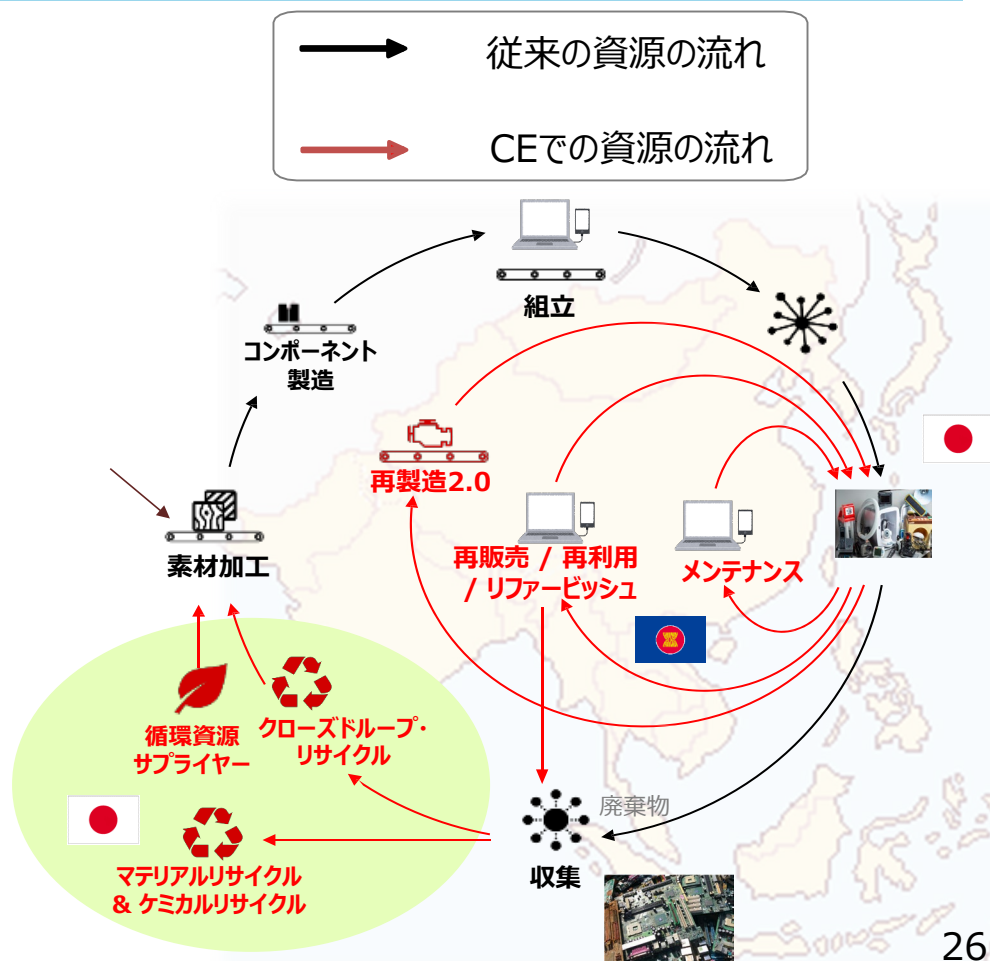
従来の資源の流れ

CEでの資源の流れ

組立

コンポーネント製造

再製造2.0

素材加工

再販売 / 再利用 / リファービッシュ

メンテナンス

循環資源サプライヤー

クローズドループ・リサイクル

マテリアルリサイクル & ケミカルリサイクル

廃棄物

収集

26